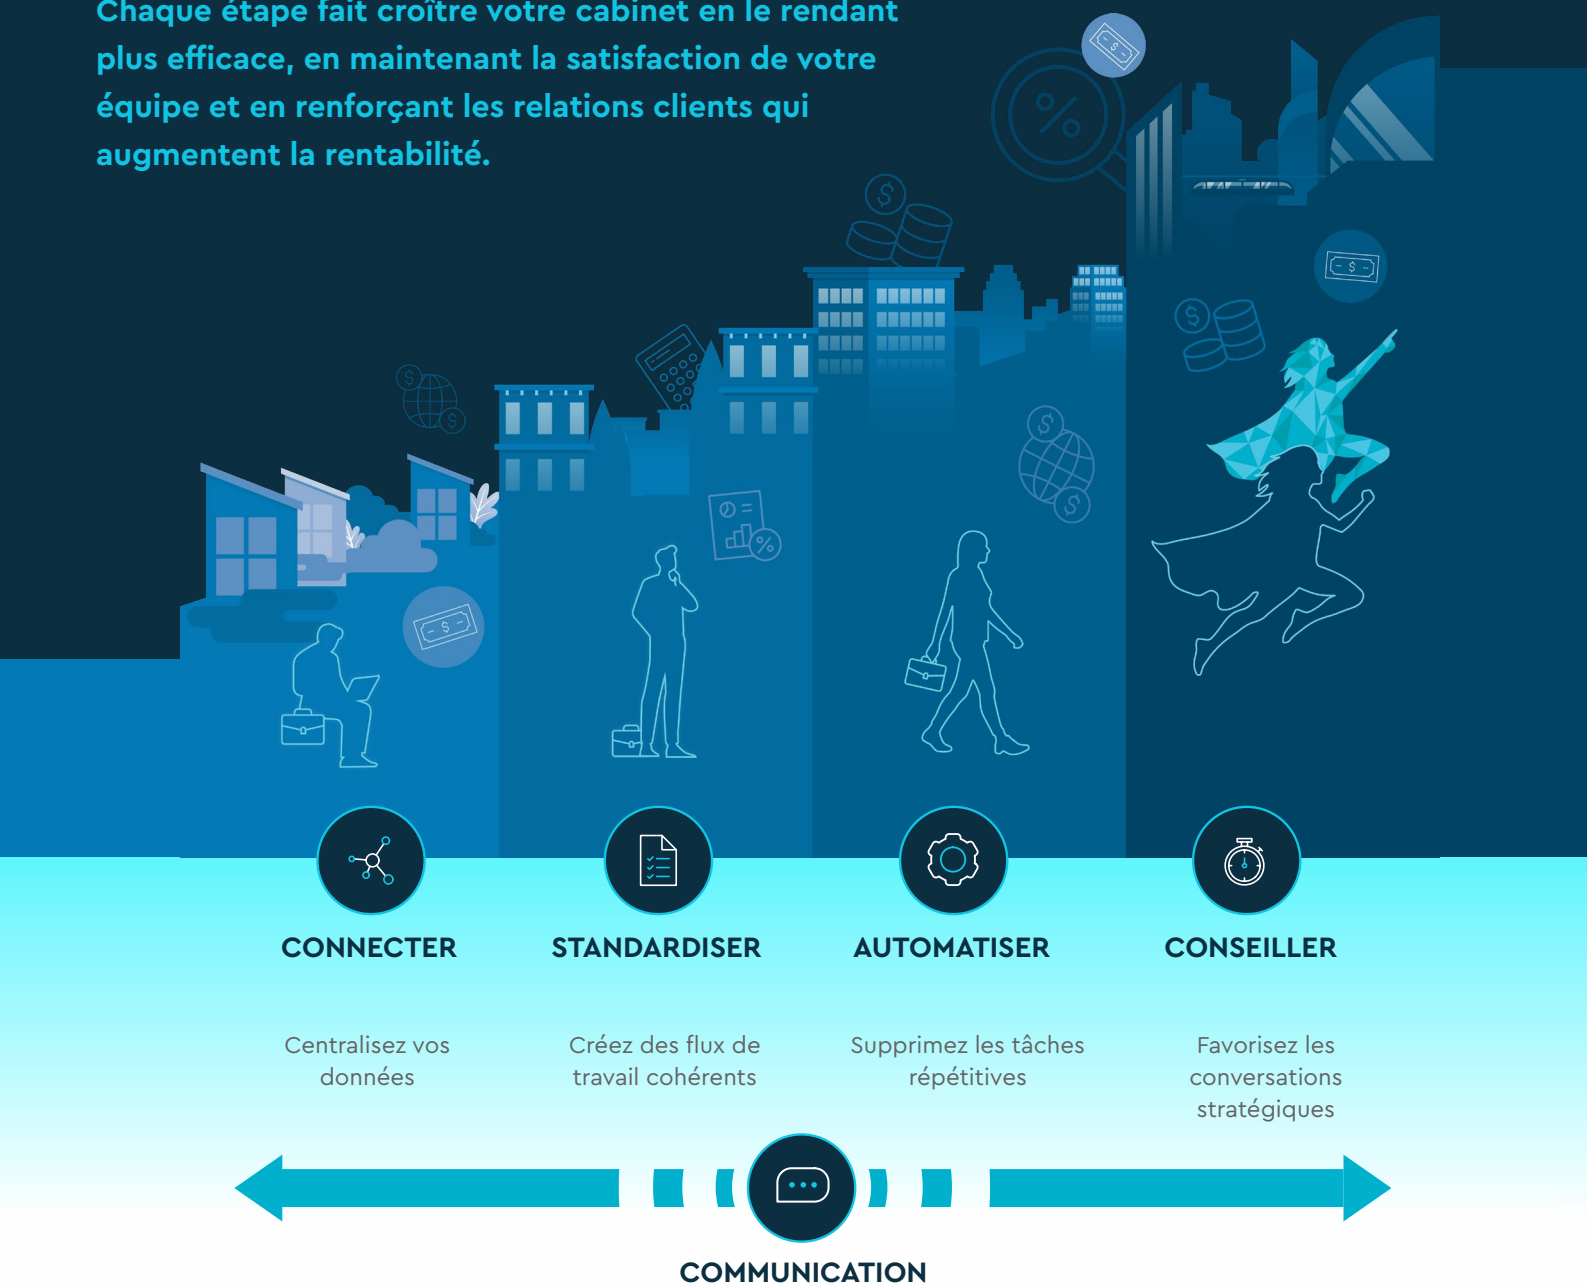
Chaque étape fait croître votre cabinet en le rendant plus efficace, en maintenant la satisfaction de votre équipe et en renforçant les relations clients qui augmentent la rentabilité.

CONNECTER

Centralisez vos données

STANDARDISER

Créez des flux de travail cohérents

AUTOMATISER

Supprimez les tâches répétitives

CONSEILLER

Favorisez les conversations stratégiques

COMMUNICATION